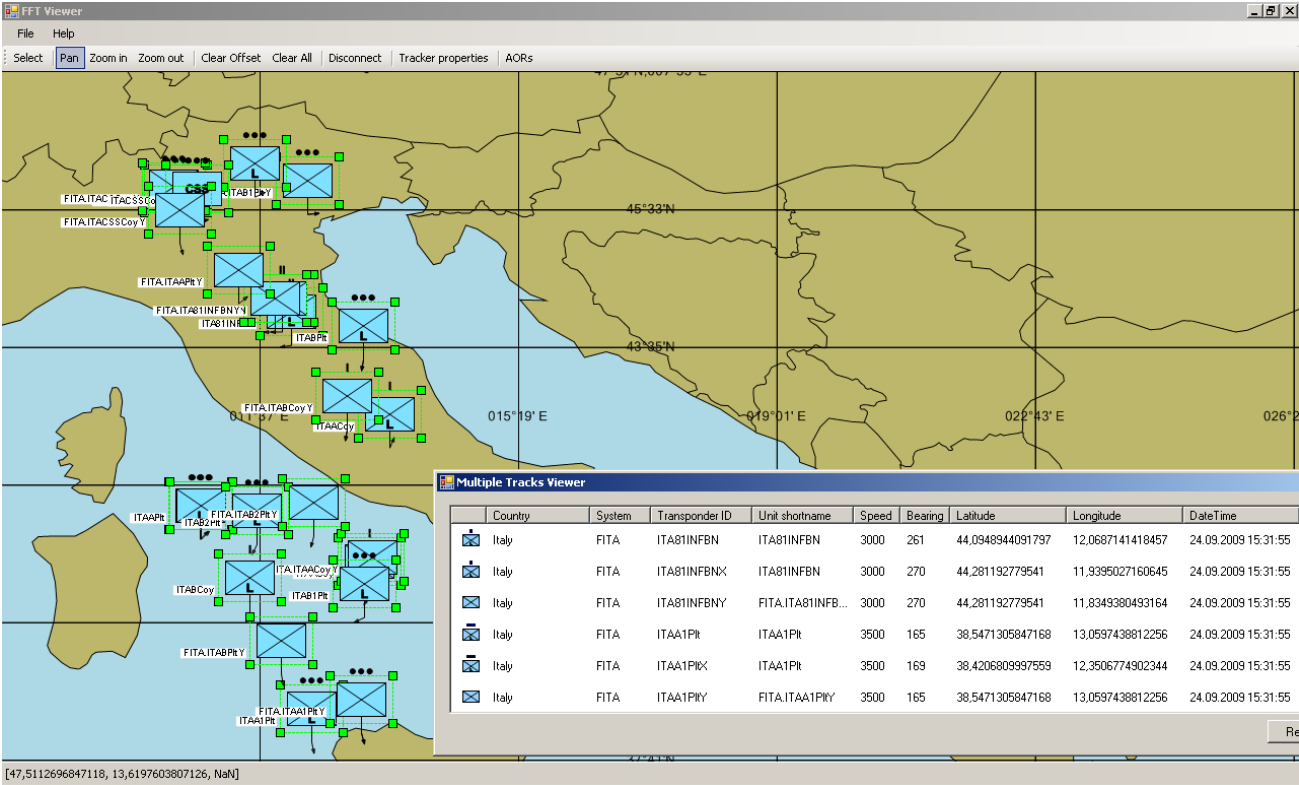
FFT Viewer

File Help

Select Pan Zoom in Zoom out Clear Offset Clear All Disconnect Tracker properties AORs

47°5'N,007°53'E

45°33'N

43°35'N

015°19' E 019°01' E 022°43' E 026°

FITA.ITAC
ITACSSCo
CSS
ITAB1PltY
FITA.ITACSSCoy Y
FITA.ITAAPlt Y
FITA.ITA81INFBNYN
ITA81INFB
ITABPlt
FITA.ITABCoy Y
ITAACoy
ITAAPlt
ITAB2Plt
FITA.ITAB2PltY
FITA.ITAACoy Y
ITAB1Plt
ITABCoy
FITA.ITABPltY
FITA.ITAA1PltY
ITAA1Plt
L
II
I

Multiple Tracks Viewer

| | Country | System | Transponder ID | Unit shortname | Speed | Bearing | Latitude | Longitude | DateTime |
|---|---|---|---|---|---|---|---|---|---|
| | Italy | FITA | ITA81INFBN | ITA81INFBN | 3000 | 261 | 44,0948944091797 | 12,0687141418457 | 24.09.2009 15:31:55 |
| | Italy | FITA | ITA81INFBNX | ITA81INFBN | 3000 | 270 | 44,281192779541 | 11,9395027160645 | 24.09.2009 15:31:55 |
| | Italy | FITA | ITA81INFBNY | FITA.ITA81INFB... | 3000 | 270 | 44,281192779541 | 11,8349380493164 | 24.09.2009 15:31:55 |
| | Italy | FITA | ITAA1Plt | ITAA1Plt | 3500 | 165 | 38,5471305847168 | 13,0597438812256 | 24.09.2009 15:31:55 |
| | Italy | FITA | ITAA1PltX | ITAA1Plt | 3500 | 169 | 38,4206809997559 | 12,3506774902344 | 24.09.2009 15:31:55 |
| | Italy | FITA | ITAA1PltY | FITA.ITAA1PltY | 3500 | 165 | 38,5471305847168 | 13,0597438812256 | 24.09.2009 15:31:55 |

Re

[47,5112696847118, 13,6197603807126, NaN]